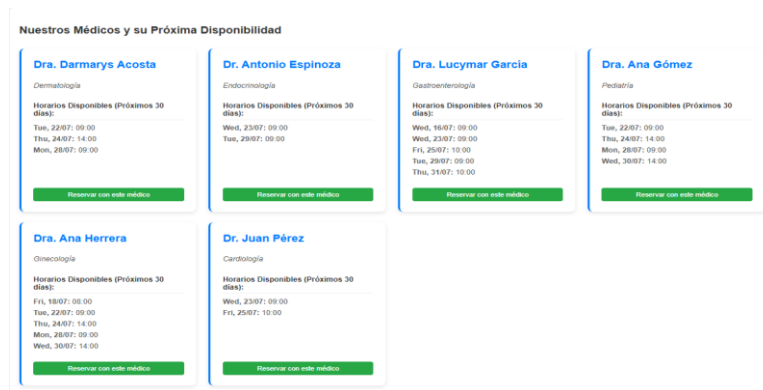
Nuestros Médicos y su Próxima Disponibilidad

Dra. Darmarys Acosta

Dermatología

Horarios Disponibles (Próximos 30 días):

Tue, 22/07: 09:00
Thu, 24/07: 14:00
Mon, 28/07: 09:00

Reservar con este médico

Dr. Antonio Espinoza

Endocrinología

Horarios Disponibles (Próximos 30 días):

Wed, 23/07: 09:00
Tue, 29/07: 09:00

Reservar con este médico

Dra. Lucymar Garcia

Gastroenterología

Horarios Disponibles (Próximos 30 días):

Wed, 16/07: 09:00
Wed, 23/07: 09:00
Fri, 25/07: 10:00
Tue, 29/07: 09:00
Thu, 31/07: 10:00

Reservar con este médico

Dra. Ana Gómez

Pediatría

Horarios Disponibles (Próximos 30 días):

Tue, 22/07: 09:00
Thu, 24/07: 14:00
Mon, 28/07: 09:00
Wed, 30/07: 14:00

Reservar con este médico

Dra. Ana Herrera

Ginecología

Horarios Disponibles (Próximos 30 días):

Fri, 18/07: 08:00
Tue, 22/07: 09:00
Thu, 24/07: 14:00
Mon, 28/07: 09:00
Wed, 30/07: 14:00

Reservar con este médico

Dr. Juan Pérez

Cardiología

Horarios Disponibles (Próximos 30 días):

Wed, 23/07: 09:00
Fri, 25/07: 10:00

Reservar con este médico